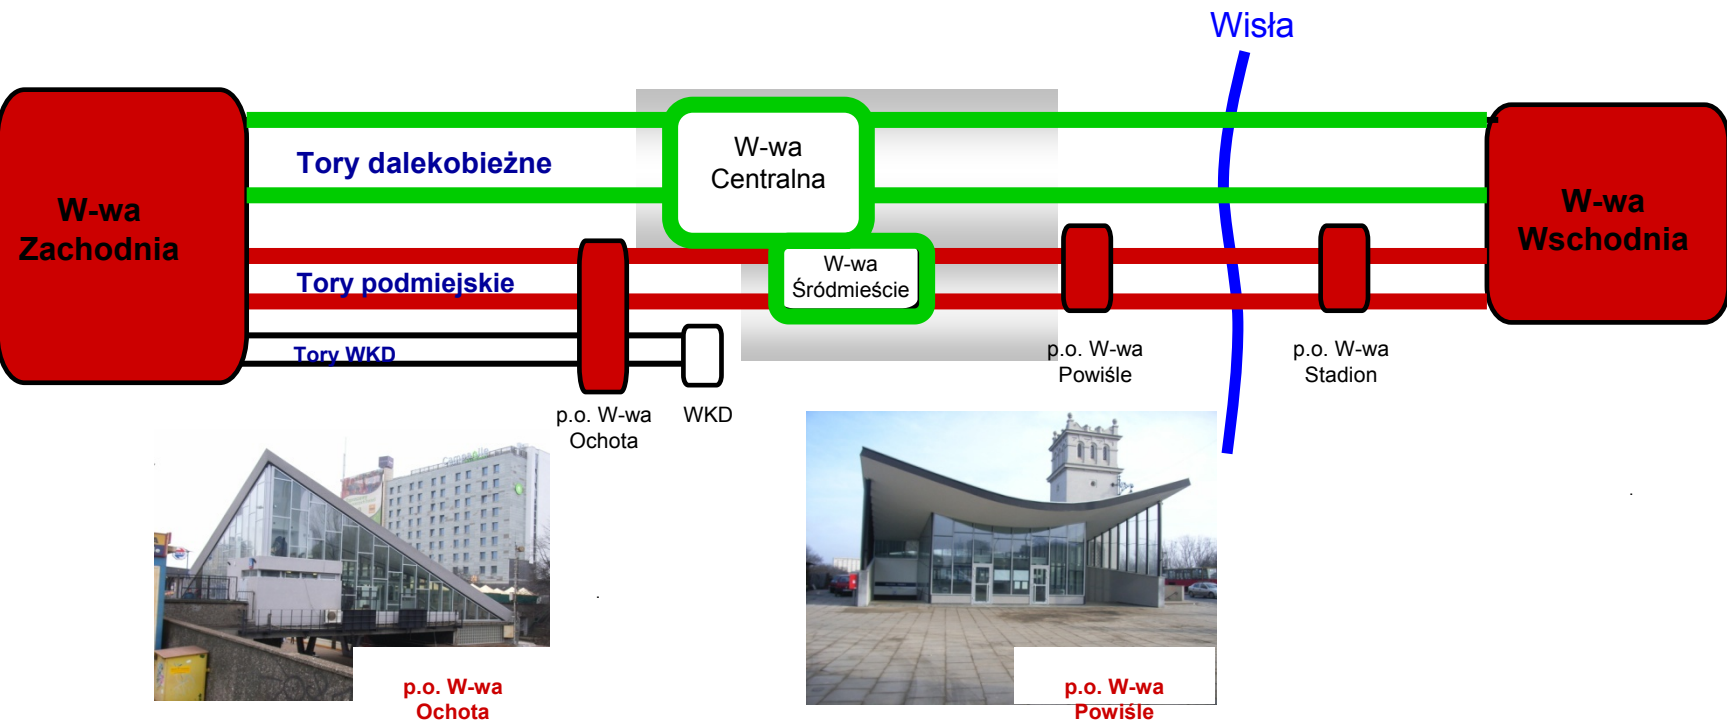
Wisła

W-wa Zachodnia

Tory dalekobieżne

W-wa Centralna

W-wa Wschodnia

Tory podmiejskie

W-wa Śródmieście

Tory WKD

p.o. W-wa Ochota

WKD

p.o. W-wa Powiśle

p.o. W-wa Stadion

p.o. W-wa Ochota

p.o. W-wa Powiśle